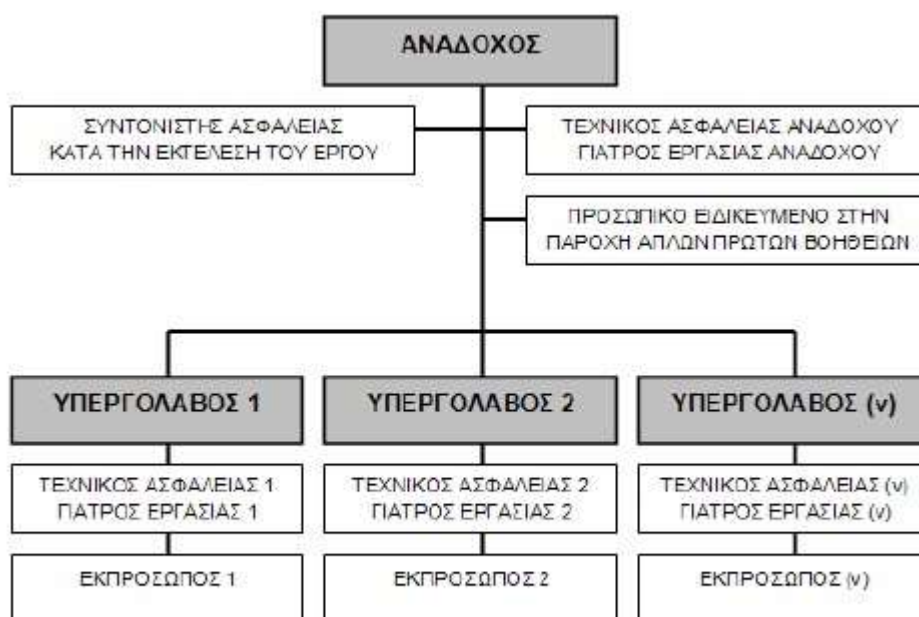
ΑΝΑΔΟΧΟΣ

ΣΥΝΤΟΝΙΣΤΗΣ ΑΣΦΑΛΕΙΑΣ
ΚΑΤΑ ΤΗΝ ΕΚΤΕΛΕΣΗ ΤΟΥ ΕΡΓΟΥ

ΤΕΧΝΙΚΟΣ ΑΣΦΑΛΕΙΑΣ ΑΝΑΔΟΧΟΥ
ΓΙΑΤΡΟΣ ΕΡΓΑΣΙΑΣ ΑΝΑΔΟΧΟΥ

ΠΡΟΣΩΠΙΚΟ ΕΙΔΙΚΕΥΜΕΝΟ ΣΤΗΝ
ΠΑΡΟΧΗ ΑΠΛΩΝ ΠΡΩΤΩΝ ΒΟΗΘΕΙΩΝ

ΥΠΕΡΓΟΛΑΒΟΣ 1

ΤΕΧΝΙΚΟΣ ΑΣΦΑΛΕΙΑΣ 1
ΓΙΑΤΡΟΣ ΕΡΓΑΣΙΑΣ 1

ΕΚΠΡΟΣΩΠΟΣ 1

ΥΠΕΡΓΟΛΑΒΟΣ 2

ΤΕΧΝΙΚΟΣ ΑΣΦΑΛΕΙΑΣ 2
ΓΙΑΤΡΟΣ ΕΡΓΑΣΙΑΣ 2

ΕΚΠΡΟΣΩΠΟΣ 2

ΥΠΕΡΓΟΛΑΒΟΣ (ν)

ΤΕΧΝΙΚΟΣ ΑΣΦΑΛΕΙΑΣ (ν)
ΓΙΑΤΡΟΣ ΕΡΓΑΣΙΑΣ (ν)

ΕΚΠΡΟΣΩΠΟΣ (ν)